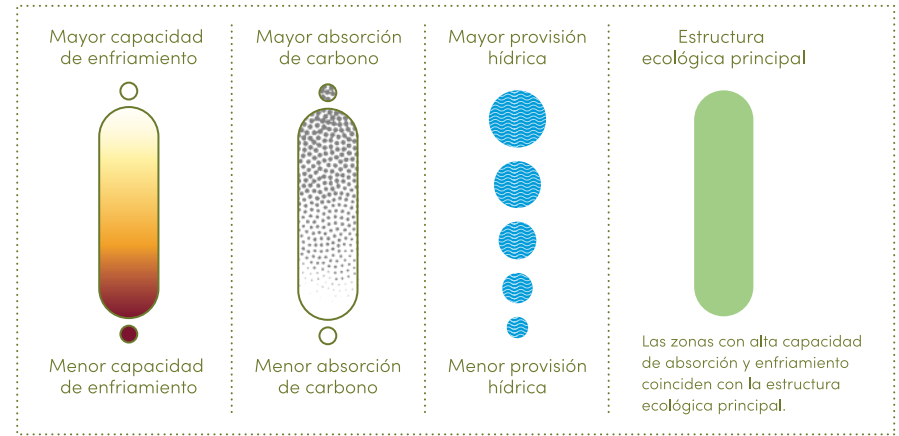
Mayor capacidad de enfriamiento

Menor capacidad de enfriamiento

Mayor absorción de carbono

Menor absorción de carbono

Mayor provisión hídrica

Menor provisión hídrica

Estructura ecológica principal

Las zonas con alta capacidad de absorción y enfriamiento coinciden con la estructura ecológica principal.